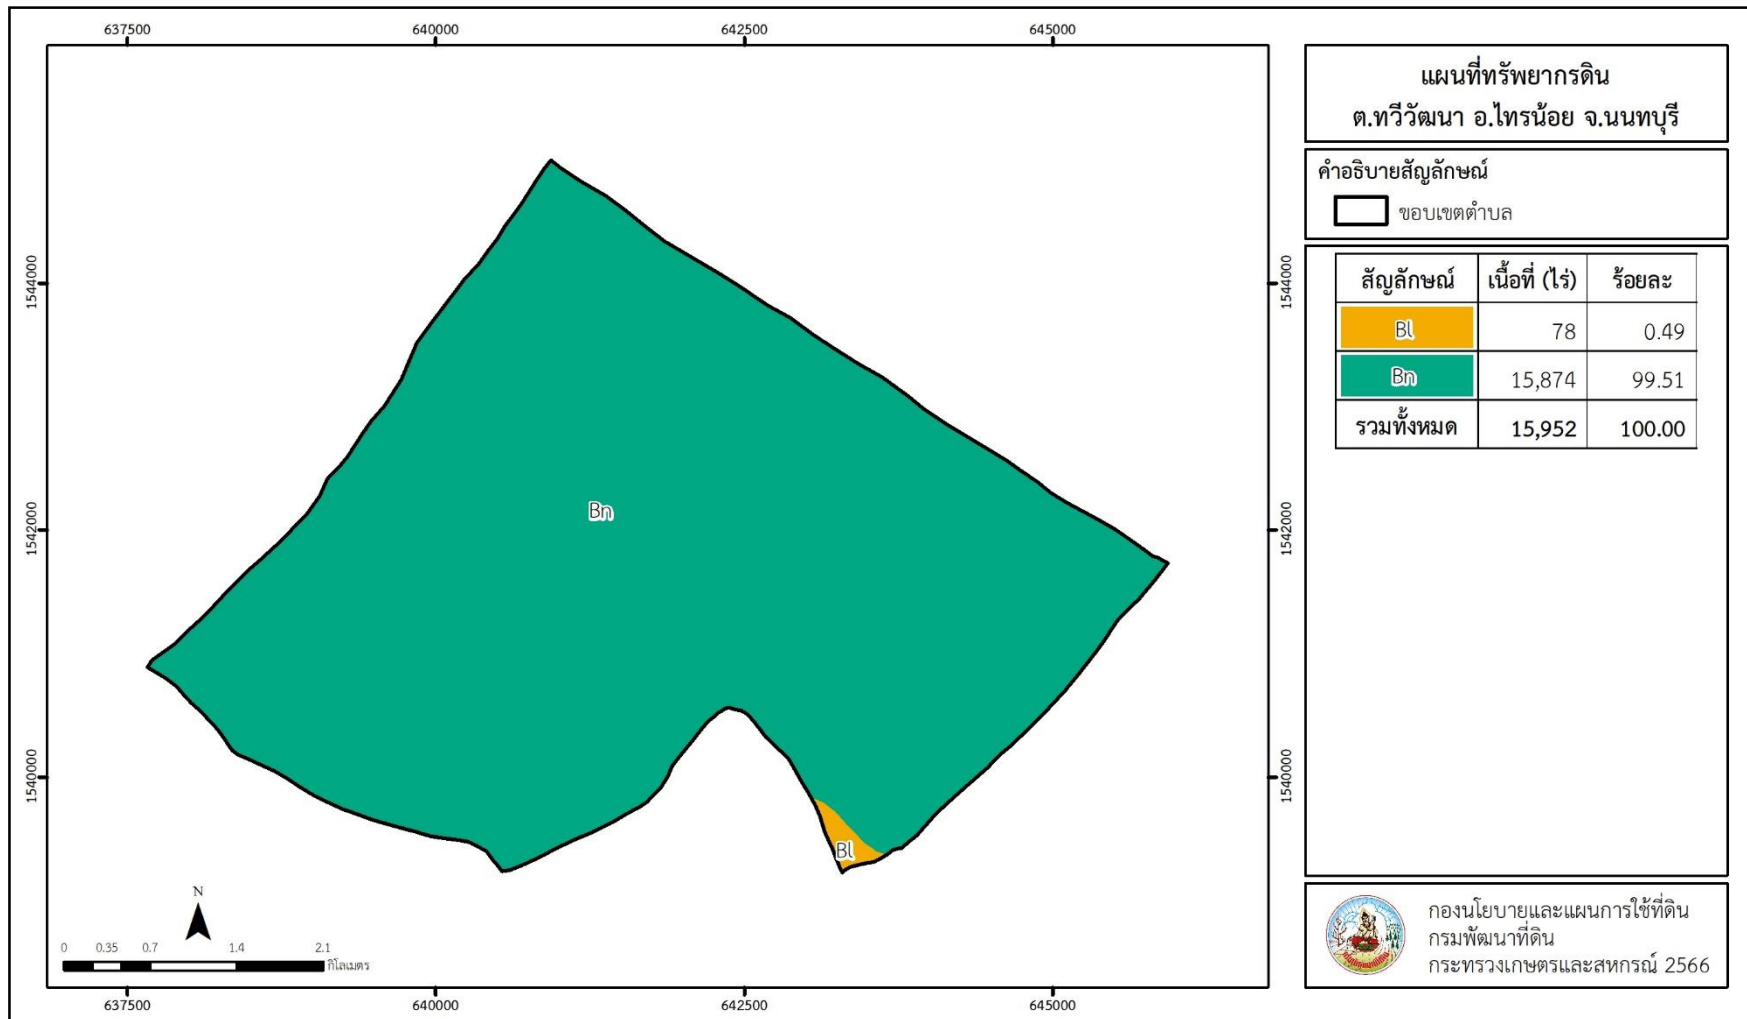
637500 640000 642500 645000

1544000 1542000 1540000

1544000 1542000 1540000

Bn

Bl

N

0 0.35 0.7 1.4 2.1 กิโลเมตร

637500 640000 642500 645000

แผนที่ทรัพยากรดิน
ต.ทวีวัฒนา อ.ไทรน้อย จ.นนทบุรี

คำอธิบายสัญลักษณ์

ขอบเขตตำบล

| สัญลักษณ์ | เนื้อที่ (ไร่) | ร้อยละ |
|---|---|---|
| Bl | 78 | 0.49 |
| Bn | 15,874 | 99.51 |
| รวมทั้งหมด | 15,952 | 100.00 |

กองนโยบายและแผนการใช้ที่ดิน
กรมพัฒนาที่ดิน
กระทรวงเกษตรและสหกรณ์ 2566